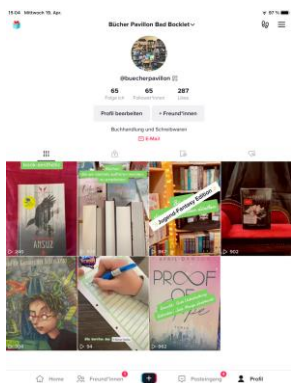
15:04 Mittwoch 19. Apr.

Bücher Pavillon Bad Bocklet

@buecherpavillon

65 Folge ich
65 Follower
287 Likes

Profil bearbeiten
+ Freund*innen

Buchhandlung und Schreibwaren

E-Mail

ARSUZ

Jugend-Fantasy Edition

PROOF OF

Home
Freund*innen
+
Posteingang
Profil